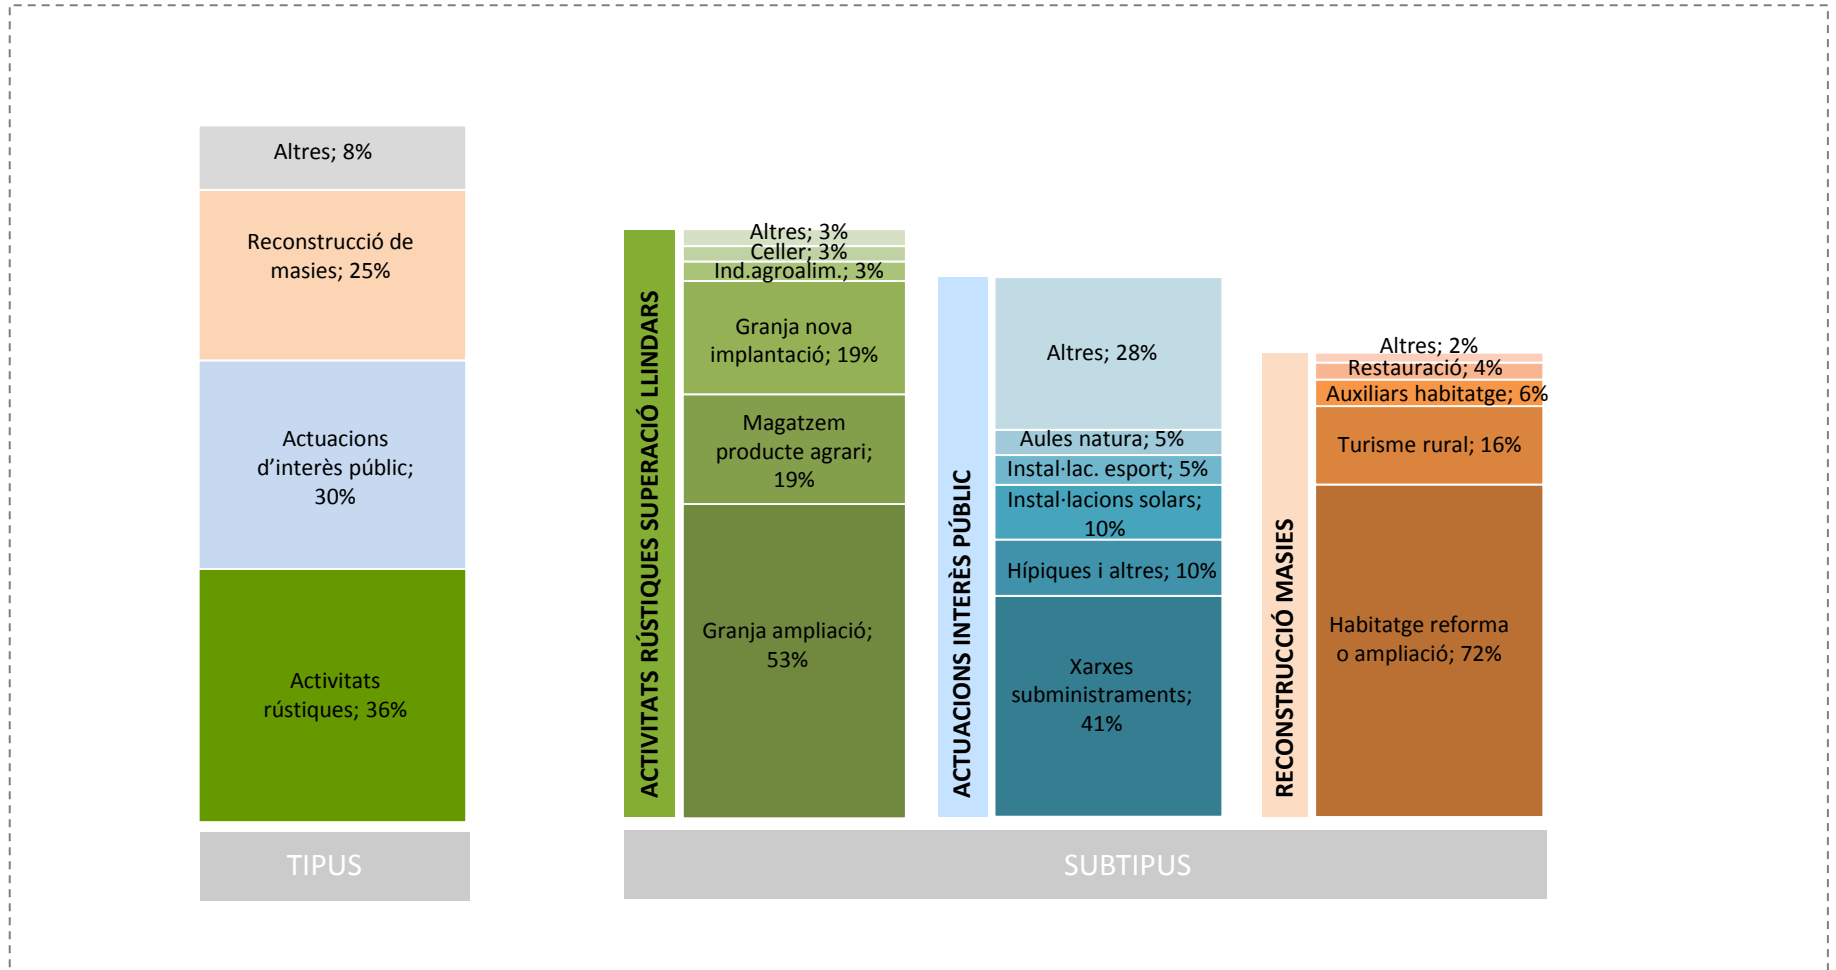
Altres; 8%

Reconstrucció de masies; 25%

Actuacions d'interès públic; 30%

Activitats rústiques; 36%

TIPUS

ACTIVITATS RÚSTIQUES SUPERACIÓ LLINDARS

Altres; 3%
Celler; 3%
Ind.agroalim.; 3%
Granja nova implantació; 19%
Magatzem producte agrari; 19%
Granja ampliació; 53%

ACTUACIONS INTERÈS PÚBLIC

Altres; 28%
Aules natura; 5%
Instal·lac. esport; 5%
Instal·lacions solars; 10%
Hípiques i altres; 10%
Xarxes subministraments; 41%

RECONSTRUCCIÓ MASIES

Altres; 2%
Restauració; 4%
Auxiliars habitatge; 6%
Turisme rural; 16%
Habitatge reforma o ampliació; 72%

SUBTIPUS